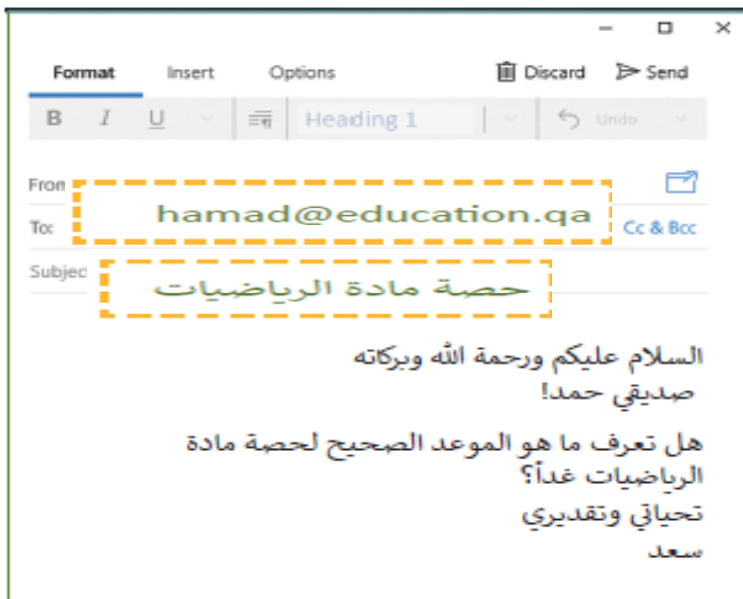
Format Insert Options Discard Send

B I U Heading 1 Undo

From
To: hamad@education.qa Cc & Bcc
Subject حصة مادة الرياضيات

السلام عليكم ورحمة الله وبركاته
صديقي حمد!

هل تعرف ما هو الموعد الصحيح لحصة مادة الرياضيات غداً؟
تحياتي وتقديري
سعد